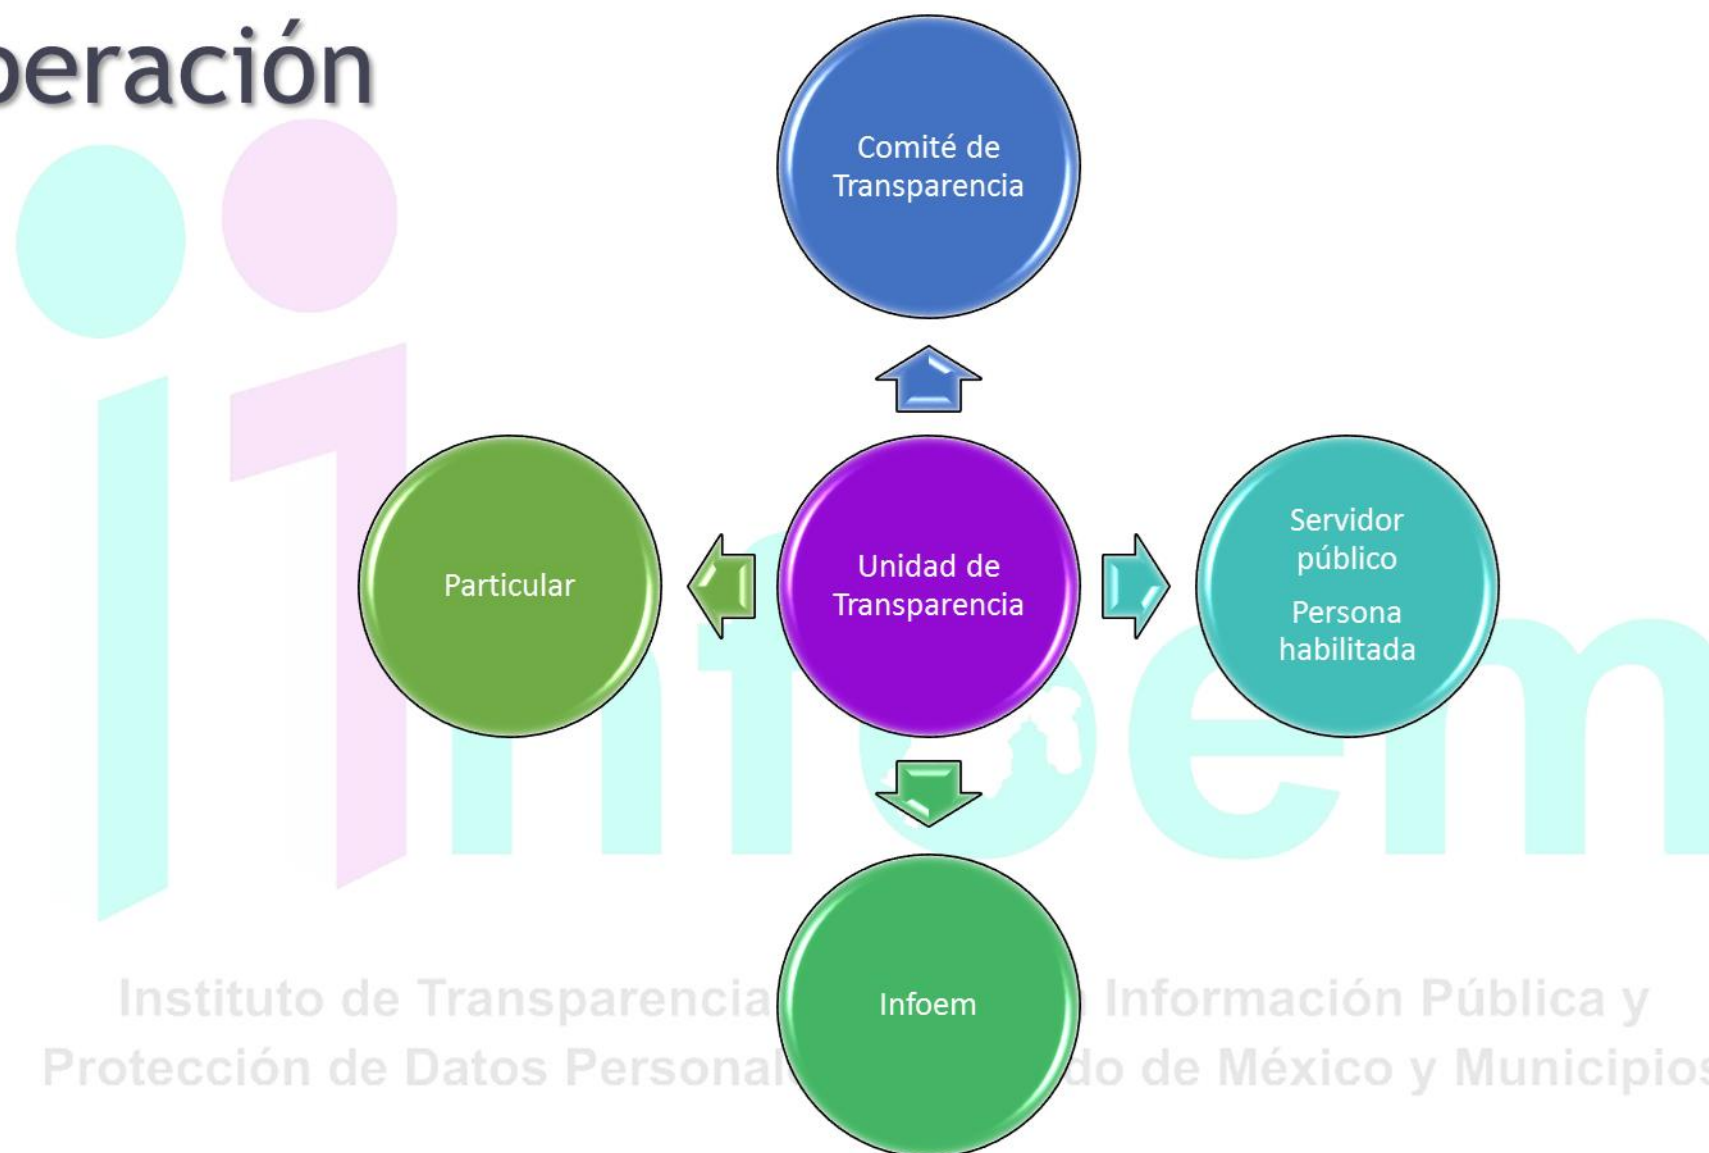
peración

Comité de Transparencia

Particular

Unidad de Transparencia

Servidor público

Persona habilitada

Infoem

Instituto de Transparencia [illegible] Información Pública y Protección de Datos Personal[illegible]do de México y Municipios

infoem